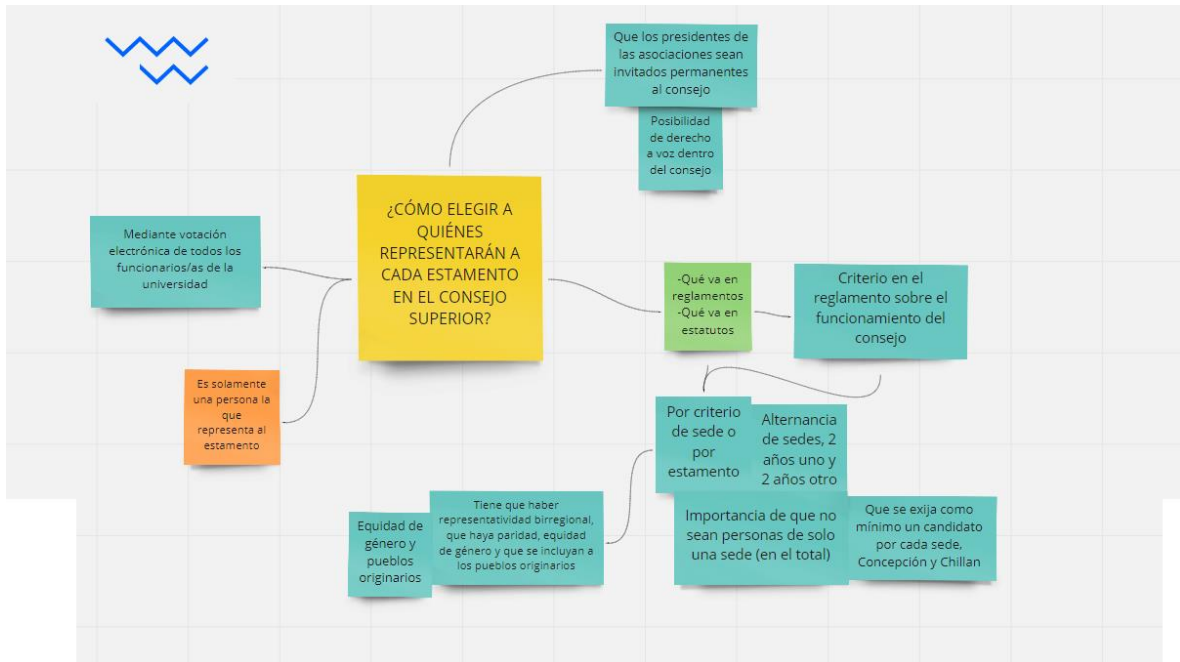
¿CÓMO ELEGIR A QUIÉNES REPRESENTARÁN A CADA ESTAMENTO EN EL CONSEJO SUPERIOR?

Que los presidentes de las asociaciones sean invitados permanentes al consejo

Posibilidad de derecho a voz dentro del consejo

Mediante votación electrónica de todos los funcionarios/as de la universidad

Es solamente una persona la que representa al estamento

-Qué va en reglamentos
-Qué va en estatutos

Criterio en el reglamento sobre el funcionamiento del consejo

Por criterio de sede o por estamento

Alternancia de sedes, 2 años uno y 2 años otro

Importancia de que no sean personas de solo una sede (en el total)

Que se exija como mínimo un candidato por cada sede, Concepción y Chillan

Equidad de género y pueblos originarios

Tiene que haber representatividad birregional, que haya paridad, equidad de género y que se incluyan a los pueblos originarios